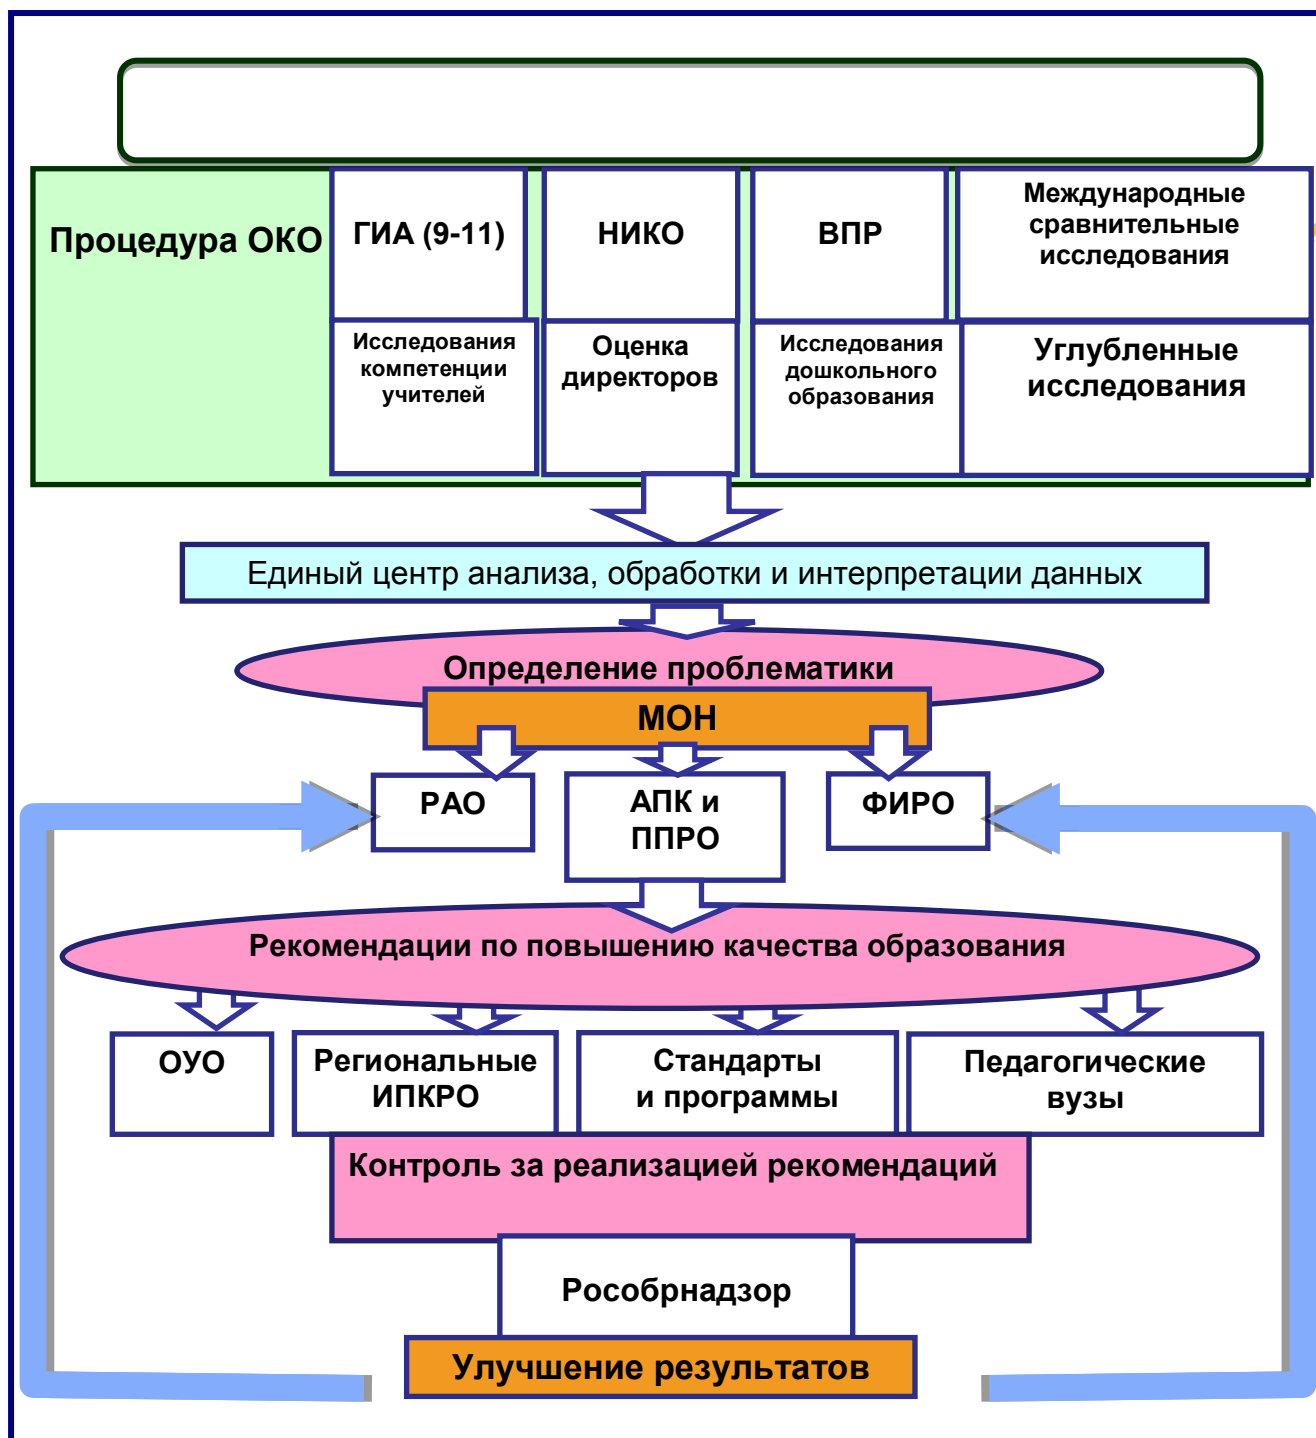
Процедура ОКО

ГИА (9-11)

НИКО

ВПР

Международные сравнительные исследования

Исследования компетенции учителей

Оценка директоров

Исследования дошкольного образования

Углубленные исследования

Единый центр анализа, обработки и интерпретации данных

Определение проблематики

МОН

РАО

АПК и ППРО

ФИРО

Рекомендации по повышению качества образования

ОУО

Региональные ИПКРО

Стандарты и программы

Педагогические вузы

Контроль за реализацией рекомендаций

Рособрнадзор

Улучшение результатов